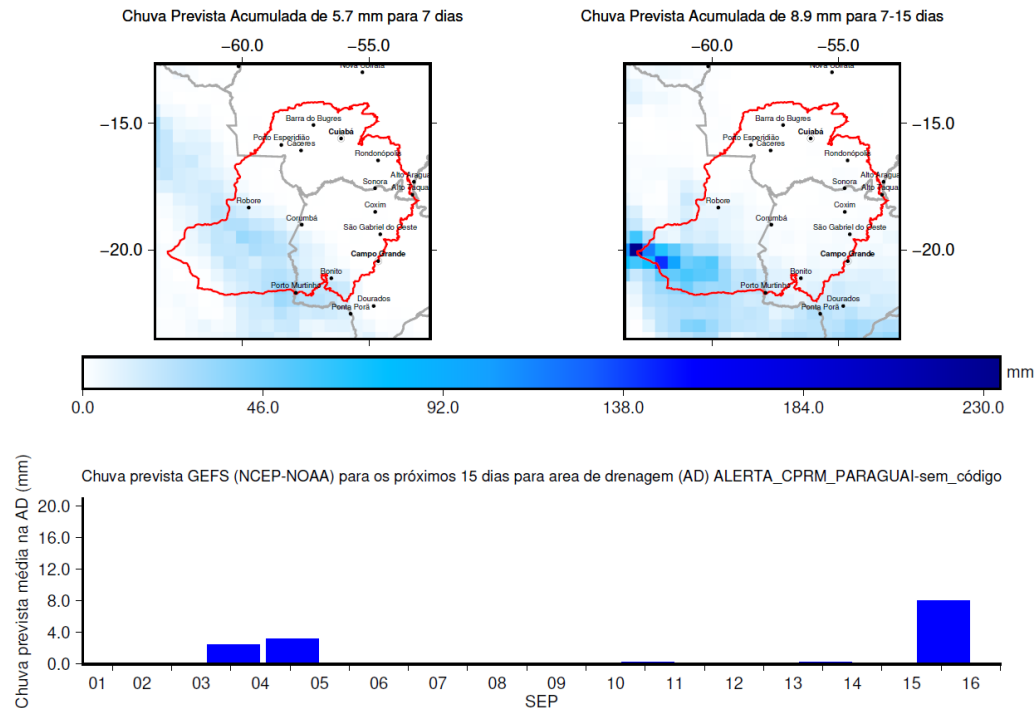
Chuva Prevista Acumulada de 5.7 mm para 7 dias

−60.0 −55.0

−15.0

−20.0

Nova Olinda
Barra do Bugres
Cuiabá
Porto Esperidião
Cáceres
Rondonópolis
Alto Araguaia
Sonora
Alto Taquari
Robore
Coxim
Corumbá
São Gabriel do Oeste
Campo Grande
Bonito
Porto Murtinho
Dourados
Ponta Porã

Chuva Prevista Acumulada de 8.9 mm para 7-15 dias

−60.0 −55.0

−15.0

−20.0

Nova Olinda
Barra do Bugres
Cuiabá
Porto Esperidião
Cáceres
Rondonópolis
Alto Araguaia
Sonora
Alto Taquari
Robore
Coxim
Corumbá
São Gabriel do Oeste
Campo Grande
Bonito
Porto Murtinho
Dourados
Ponta Porã

mm

0.0 46.0 92.0 138.0 184.0 230.0

Chuva prevista GEFS (NCEP-NOAA) para os próximos 15 dias para area de drenagem (AD) ALERTA_CPRM_PARAGUAI-sem_código

Chuva prevista média na AD (mm)

20.0
16.0
12.0
8.0
4.0
0.0

01 02 03 04 05 06 07 08 09 10 11 12 13 14 15 16
SEP